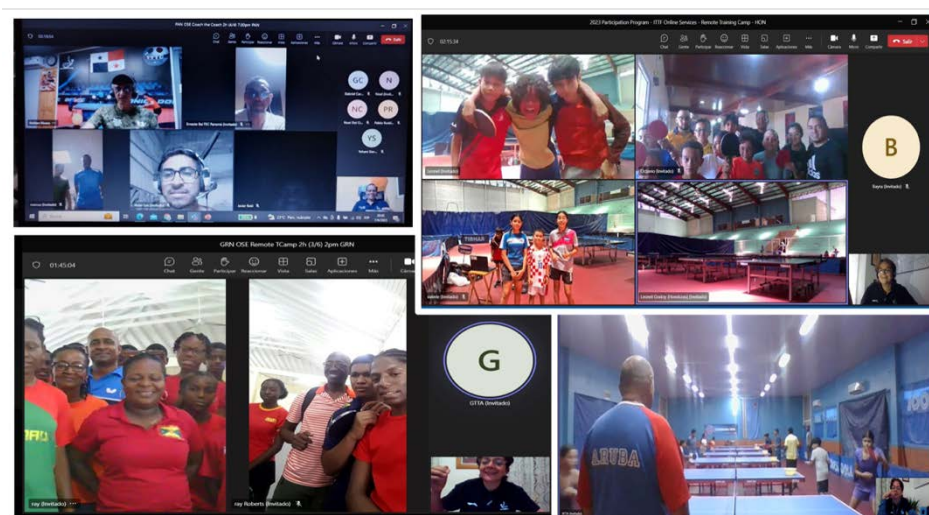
PAN OSE Coach the Coach 2h (4/4) 7:00pm PAN

GC
N
NC
PR
YS

2023 Participation Program - ITTF Online Services - Remote Training Camp - HON
02:15:34
Chat
Gente
Participar
Reaccionar
Vista
Salas
Aplicaciones
Más
Cámara
Micro
Compartir
Salir

B
Sayra (Invitado)

GRN OSE Remote TCamp 2h (3/6) 2pm GRN
01:45:04
Chat
Gente
Participar
Reaccionar
Vista
Salas
Aplicaciones
Más

G
GTTA (Invitado)

ray (Invitado)
ray Roberts (Invitado)

ARUBA